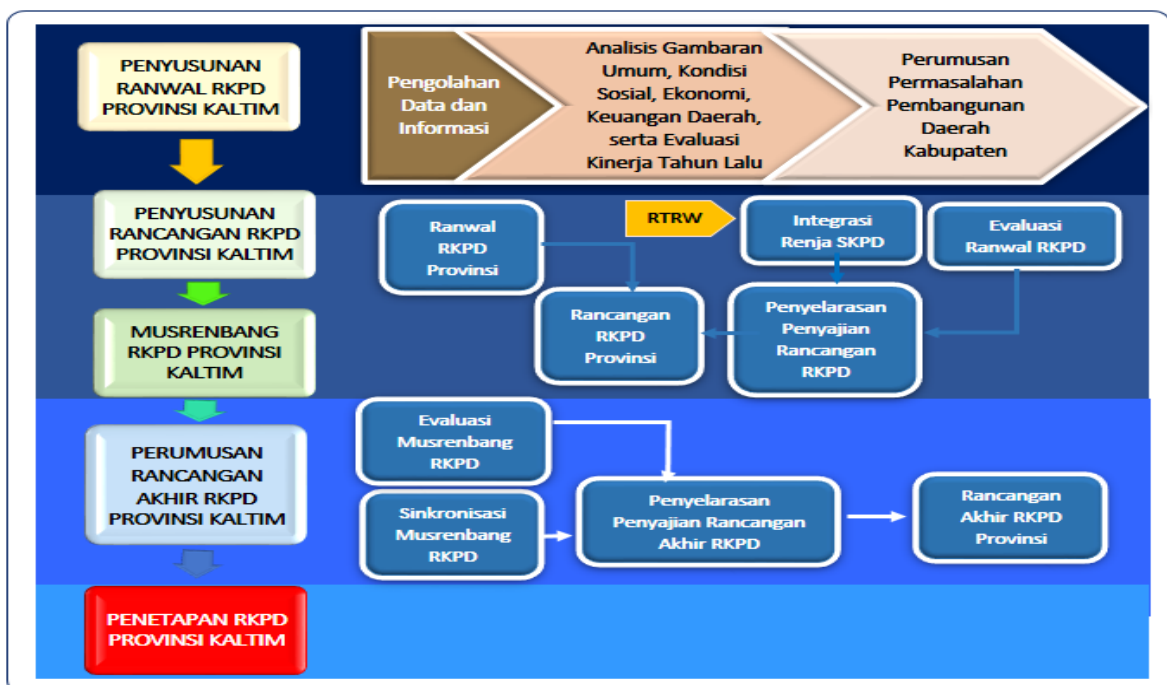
PENYUSUNAN RANWAL RKPD PROVINSI KALTIM

Pengolahan Data dan Informasi

Analisis Gambaran Umum, Kondisi Sosial, Ekonomi, Keuangan Daerah, serta Evaluasi Kinerja Tahun Lalu

Perumusan Permasalahan Pembangunan Daerah Kabupaten

PENYUSUNAN RANCANGAN RKPD PROVINSI KALTIM

Ranwal RKPD Provinsi

RTRW

Integrasi Renja SKPD

Evaluasi Ranwal RKPD

Rancangan RKPD Provinsi

Penyelarasan Penyajian Rancangan RKPD

MUSRENBANG RKPD PROVINSI KALTIM

PERUMUSAN RANCANGAN AKHIR RKPD PROVINSI KALTIM

Evaluasi Musrenbang RKPD

Sinkronisasi Musrenbang RKPD

Penyelarasan Penyajian Rancangan Akhir RKPD

Rancangan Akhir RKPD Provinsi

PENETAPAN RKPD PROVINSI KALTIM